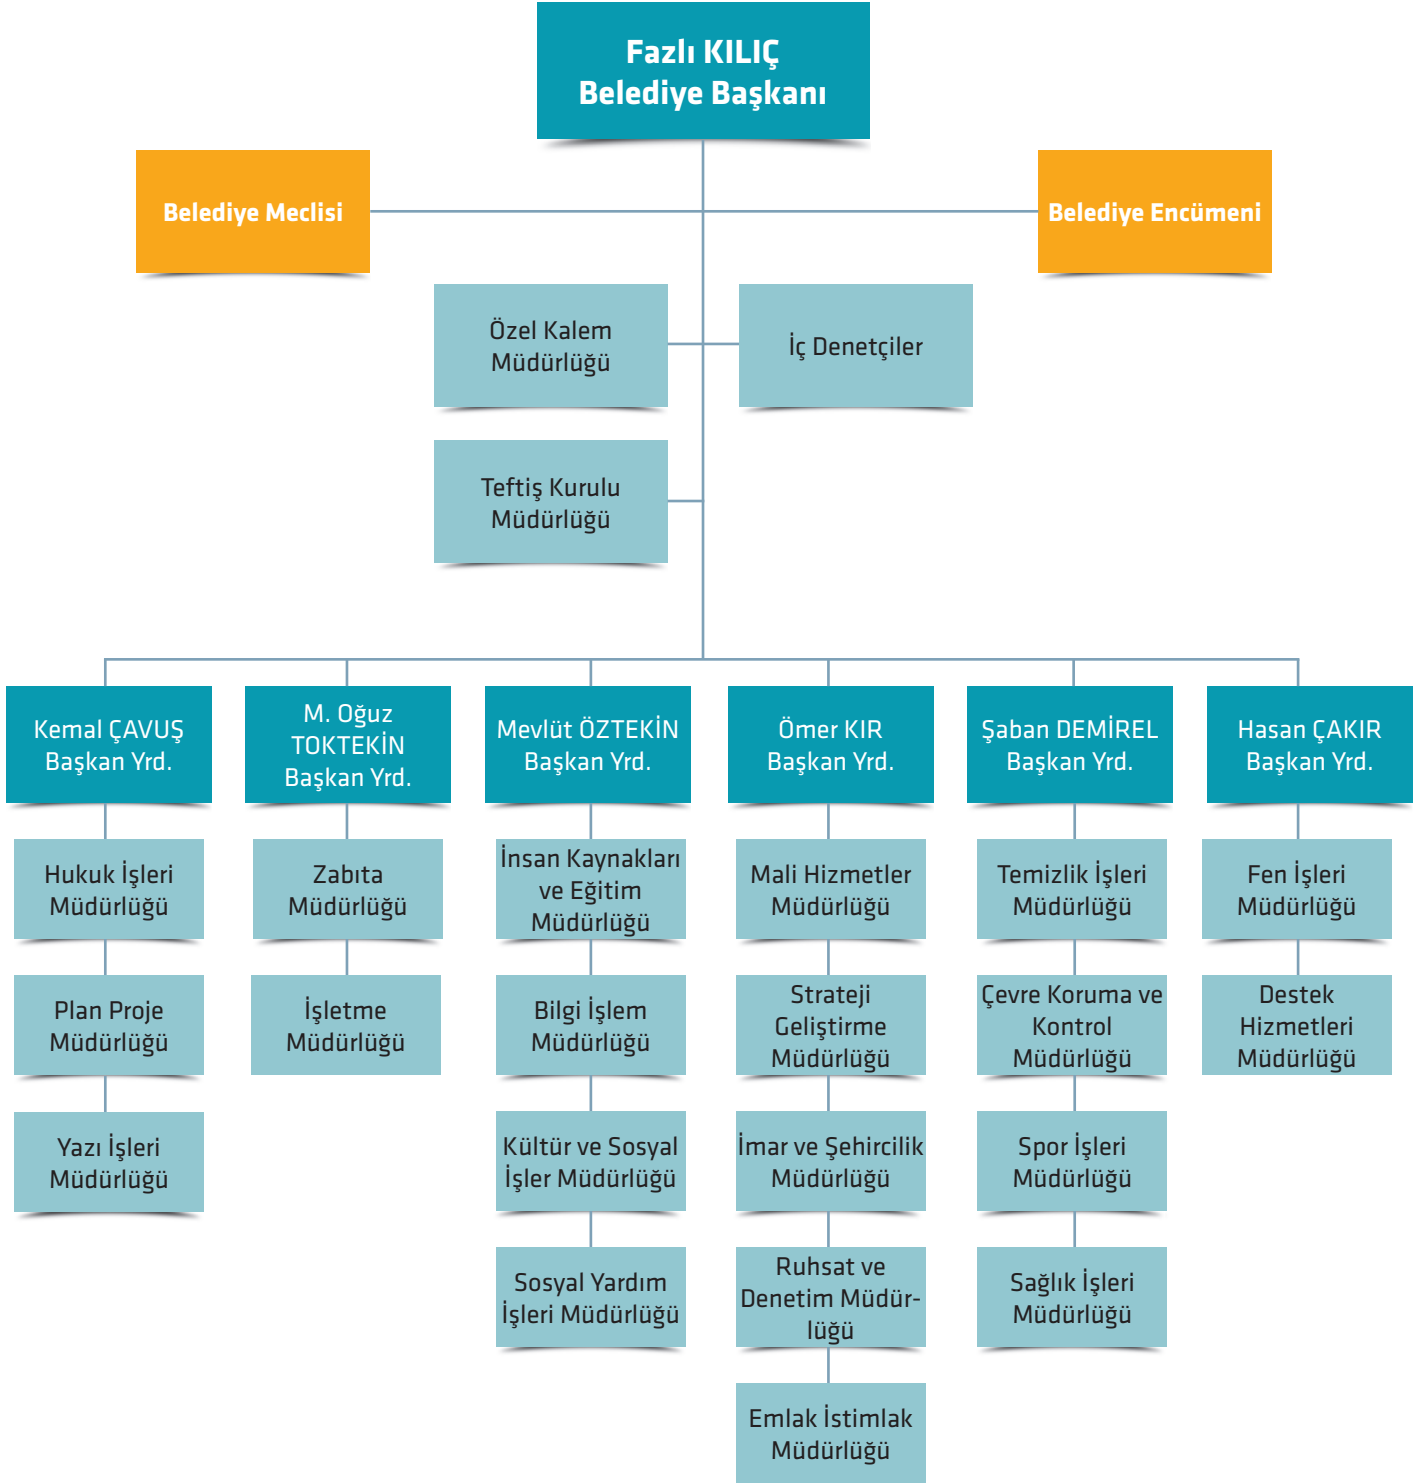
Fazlı KILIÇ
Belediye Başkanı

Belediye Meclisi

Belediye Encümeni

Özel Kalem Müdürlüğü

İç Denetçiler

Teftiş Kurulu Müdürlüğü

Kemal ÇAVUŞ Başkan Yrd.

Hukuk İşleri Müdürlüğü

Plan Proje Müdürlüğü

Yazı İşleri Müdürlüğü

M. Oğuz TOKTEKİN Başkan Yrd.

Zabıta Müdürlüğü

İşletme Müdürlüğü

Mevlüt ÖZTEKİN Başkan Yrd.

İnsan Kaynakları ve Eğitim Müdürlüğü

Bilgi İşlem Müdürlüğü

Kültür ve Sosyal İşler Müdürlüğü

Sosyal Yardım İşleri Müdürlüğü

Ömer KIR Başkan Yrd.

Mali Hizmetler Müdürlüğü

Strateji Geliştirme Müdürlüğü

İmar ve Şehircilik Müdürlüğü

Ruhsat ve Denetim Müdürlüğü

Emlak İstimlak Müdürlüğü

Şaban DEMİREL Başkan Yrd.

Temizlik İşleri Müdürlüğü

Çevre Koruma ve Kontrol Müdürlüğü

Spor İşleri Müdürlüğü

Sağlık İşleri Müdürlüğü

Hasan ÇAKIR Başkan Yrd.

Fen İşleri Müdürlüğü

Destek Hizmetleri Müdürlüğü